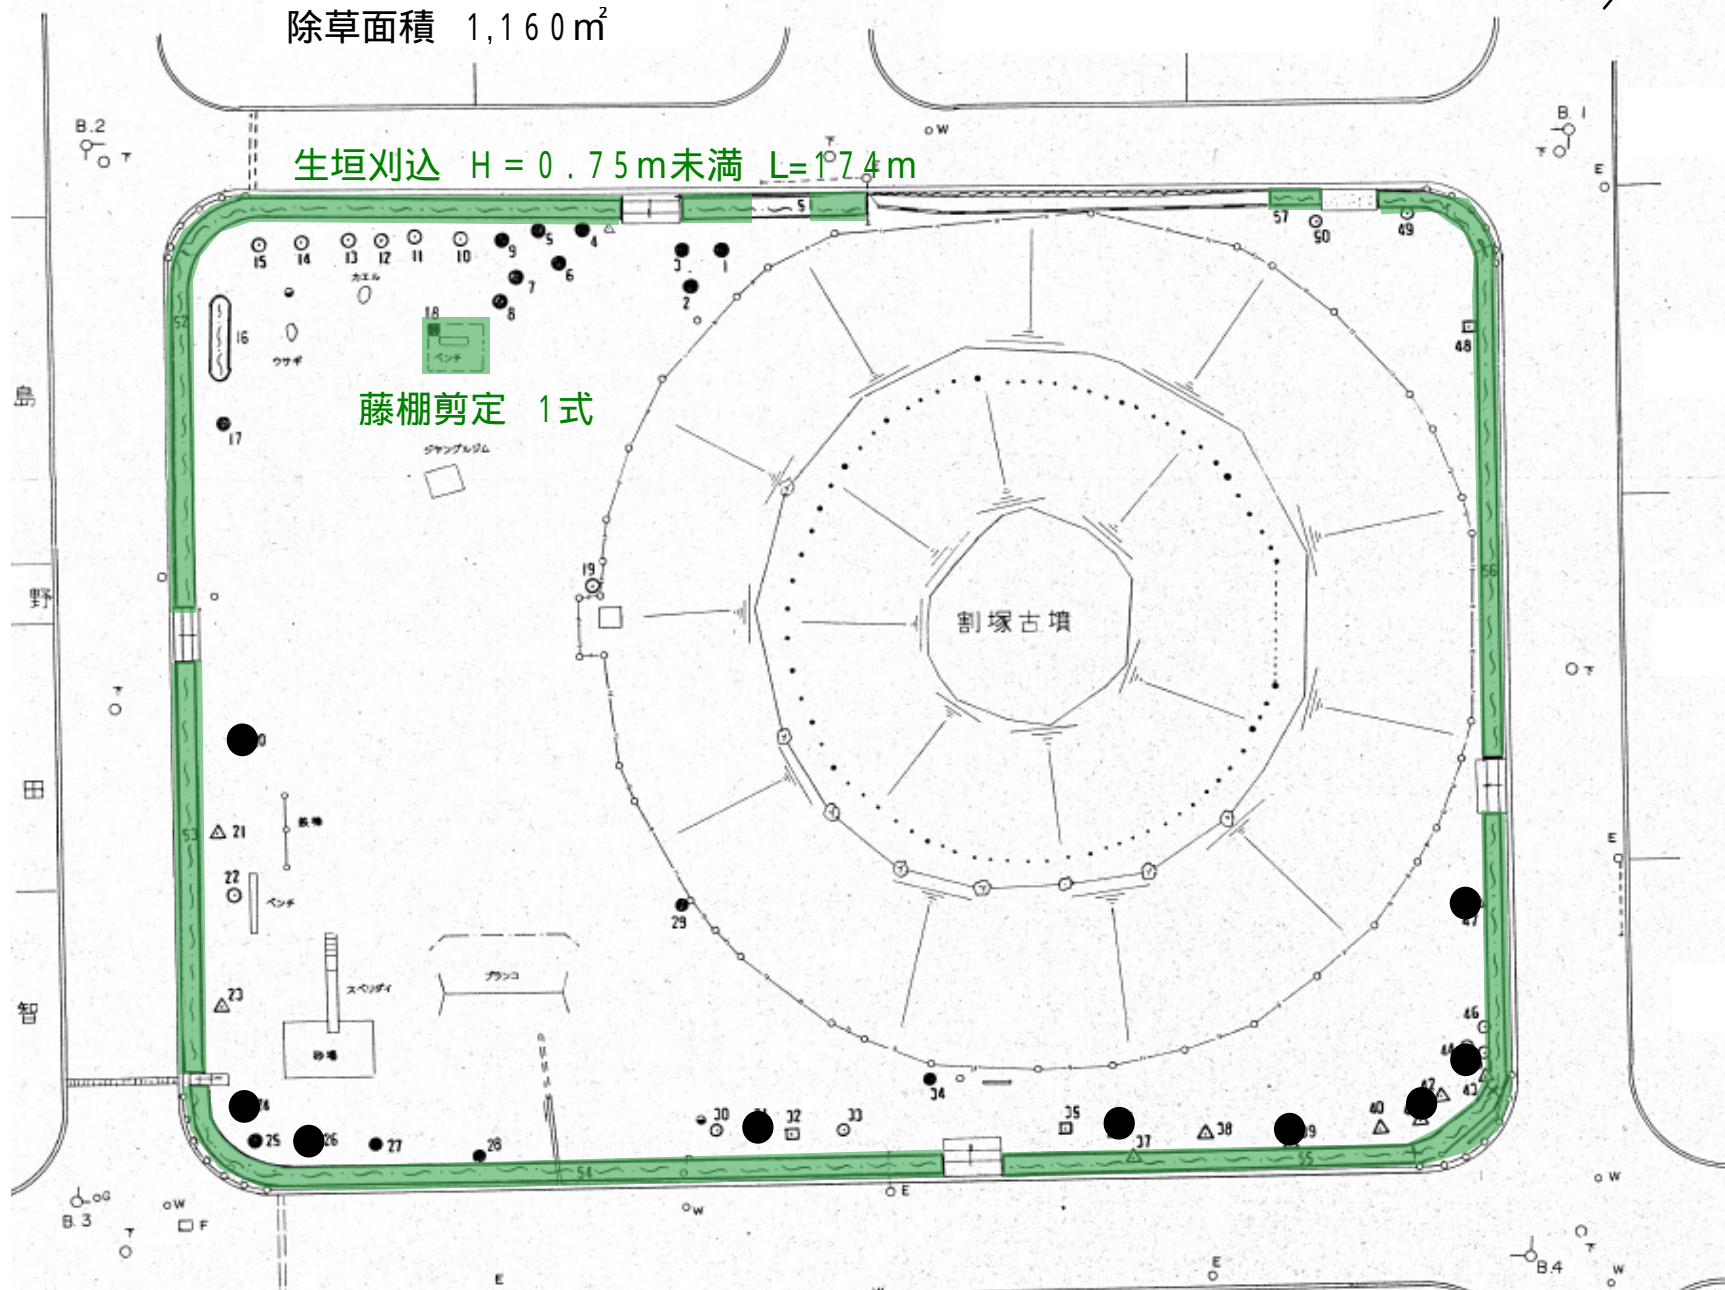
除草面積 1,160㎡

生垣刈込 H＝0．75m未満 L=174m

B.2
B.1
藤棚剪定 1式
割塚古墳
島
野
田
智
15 14 13 12 11 10 9 5 4 3 1 6 7 8 2
カエル
16
ウサギ
18
ベンチ
17
ジャングルジム
19
57 50 49
48
56
21
鉄棒
22
ベンチ
23
スベリダイ
砂場
ブランコ
29
47
46
44
43
42
40
24
25
26
27
28
30
32
33
34
35
37
38
39
54
55
53
52
B.3
B.4